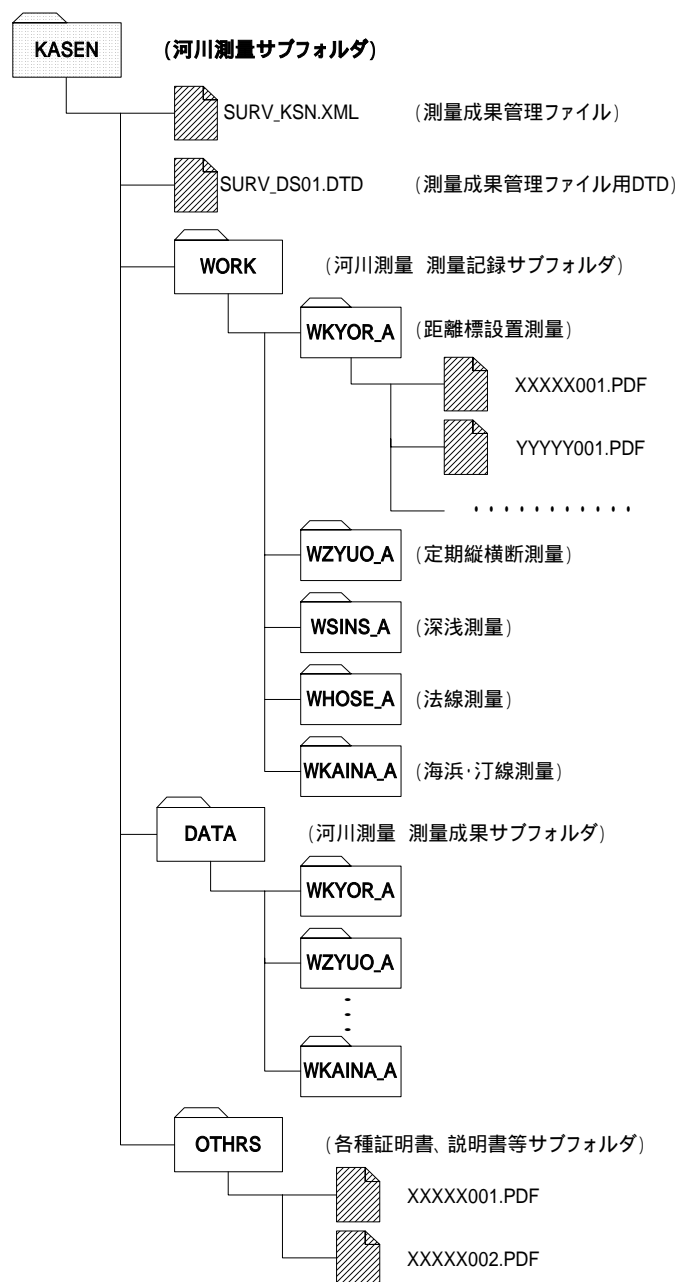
KASEN (河川測量サブフォルダ)

SURV_KSN.XML (測量成果管理ファイル)

SURV_DS01.DTD (測量成果管理ファイル用DTD)

WORK (河川測量 測量記録サブフォルダ)

WKYOR_A (距離標設置測量)

XXXXX001.PDF

YYYYY001.PDF

・・・・・・・・・・・

WZYUO_A (定期縦横断測量)

WSINS_A (深浅測量)

WHOSE_A (法線測量)

WKAINA_A (海浜·汀線測量)

DATA (河川測量 測量成果サブフォルダ)

WKYOR_A

WZYUO_A

WKAINA_A

OTHRS (各種証明書、説明書等サブフォルダ)

XXXXX001.PDF

XXXXX002.PDF